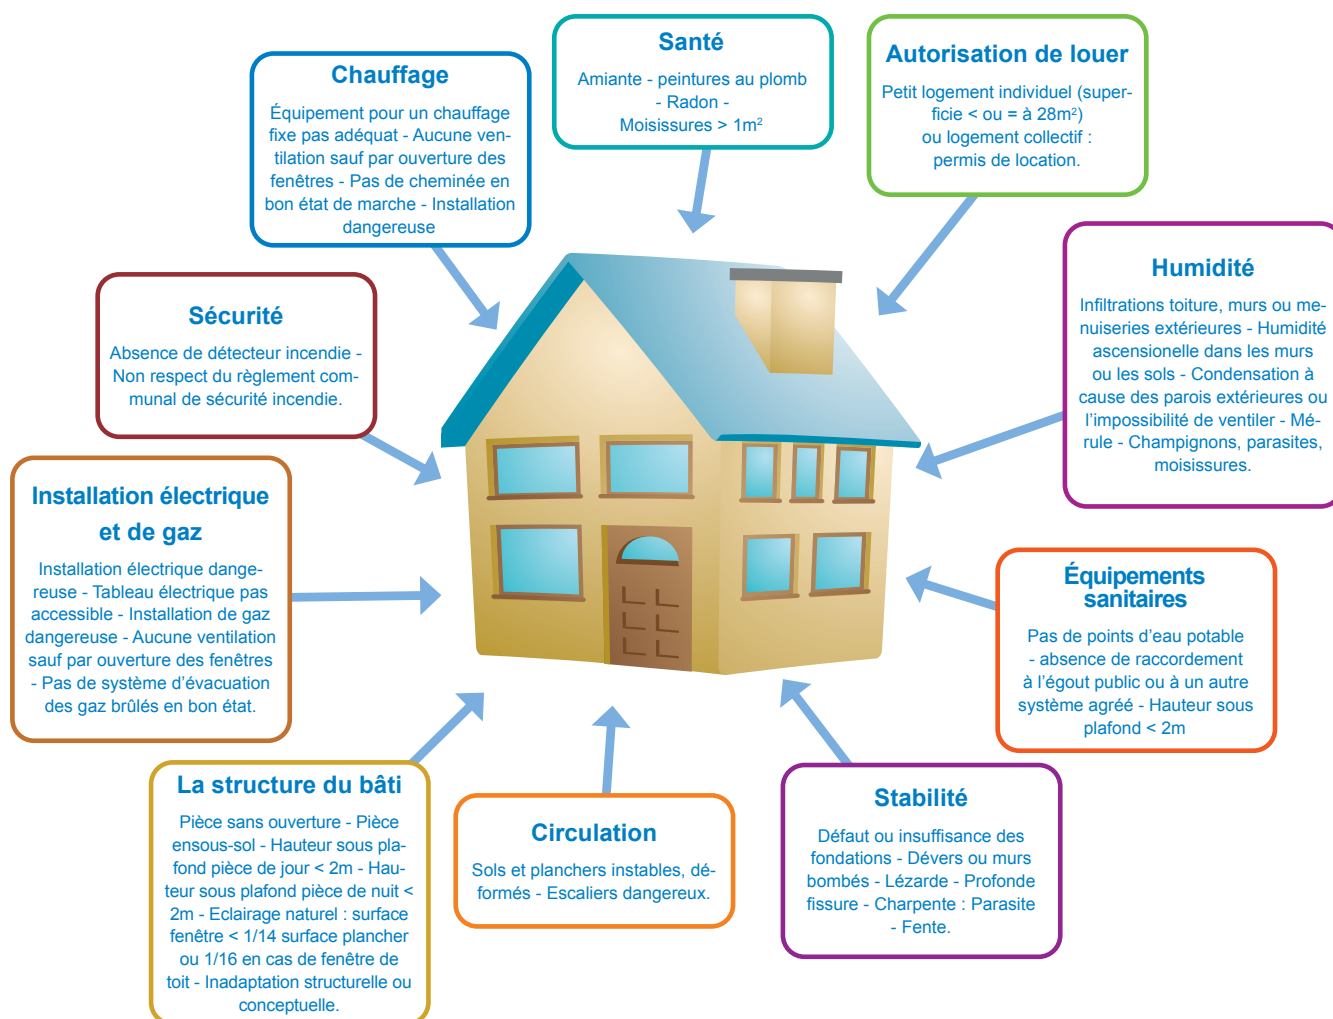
Chauffage

Équipement pour un chauffage fixe pas adéquat - Aucune ventilation sauf par ouverture des fenêtres - Pas de cheminée en bon état de marche - Installation dangereuse

Santé

Amiante - peintures au plomb - Radon - Moisissures > 1m²

Autorisation de louer

Petit logement individuel (superficie < ou = à 28m²) ou logement collectif : permis de location.

Humidité

Infiltrations toiture, murs ou menuiseries extérieures - Humidité ascensionelle dans les murs ou les sols - Condensation à cause des parois extérieures ou l'impossibilité de ventiler - Mérule - Champignons, parasites, moisissures.

Sécurité

Absence de détecteur incendie - Non respect du règlement communal de sécurité incendie.

Installation électrique et de gaz

Installation électrique dangereuse - Tableau électrique pas accessible - Installation de gaz dangereuse - Aucune ventilation sauf par ouverture des fenêtres - Pas de système d'évacuation des gaz brûlés en bon état.

Équipements sanitaires

Pas de points d'eau potable - absence de raccordement à l'égout public ou à un autre système agréé - Hauteur sous plafond < 2m

La structure du bâti

Pièce sans ouverture - Pièce ensous-sol - Hauteur sous plafond pièce de jour < 2m - Hauteur sous plafond pièce de nuit < 2m - Eclairage naturel : surface fenêtre < 1/14 surface plancher ou 1/16 en cas de fenêtre de toit - Inadaptation structurelle ou conceptuelle.

Circulation

Sols et planchers instables, déformés - Escaliers dangereux.

Stabilité

Défaut ou insuffisance des fondations - Dévers ou murs bombés - Lézarde - Profonde fissure - Charpente : Parasite - Fente.